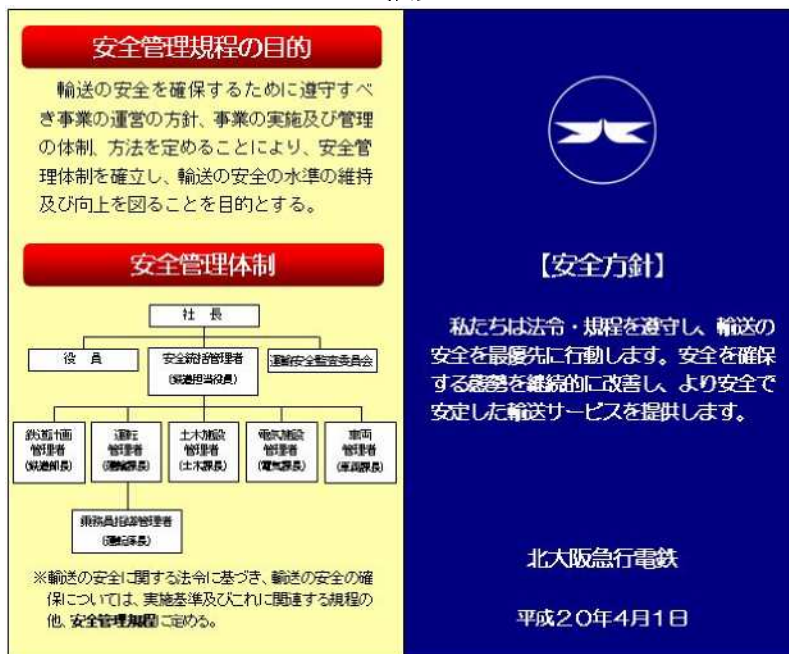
安全管理規程の目的

輸送の安全を確保するために遵守すべき事業の運営の方針、事業の実施及び管理の体制、方法を定めることにより、安全管理体制を確立し、輸送の安全の水準の維持及び向上を図ることを目的とする。

安全管理体制

社　長

役　員

安全統括管理者
(鉄道担当役員)

運輸安全監査委員会

鉄道計画管理者
(鉄道部長)

運転管理者
(運輸課長)

土木施設管理者
(土木課長)

電気施設管理者
(電気課長)

車両管理者
(車両課長)

乗務員指導管理者
(運転係長)

※輸送の安全に関する法令に基づき、輸送の安全の確保については、実施基準及びこれに関連する規程の他、安全管理規程に定める。

【安全方針】

私たちは法令・規程を遵守し、輸送の安全を最優先に行動します。安全を確保する態勢を継続的に改善し、より安全で安定した輸送サービスを提供します。

北大阪急行電鉄

平成20年4月1日